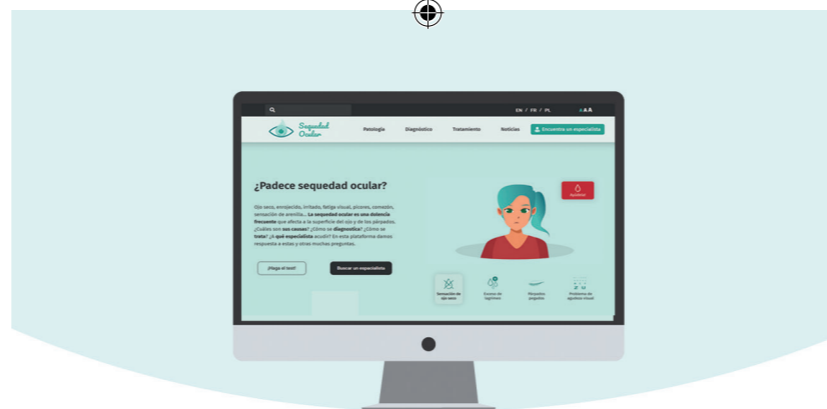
EN / FR / PL

A A A

Sequedad Ocular

Patología

Diagnóstico

Tratamiento

Noticias

Encuentra un especialista

¿Padece sequedad ocular?

Ojo seco, enrojecido, irritado, fatiga visual, picores, comezón, sensación de arenilla... La sequedad ocular es una dolencia frecuente que afecta a la superficie del ojo y de los párpados. ¿Cuáles son sus causas? ¿Cómo se diagnostica? ¿Cómo se trata? ¿A qué especialista acudir? En esta plataforma damos respuesta a estas y otras muchas preguntas.

¡Haga el test!

Buscar un especialista

Sensación de ojo seco

Exceso de lagrimeo

Párpados pegados

Problema de agudeza visual